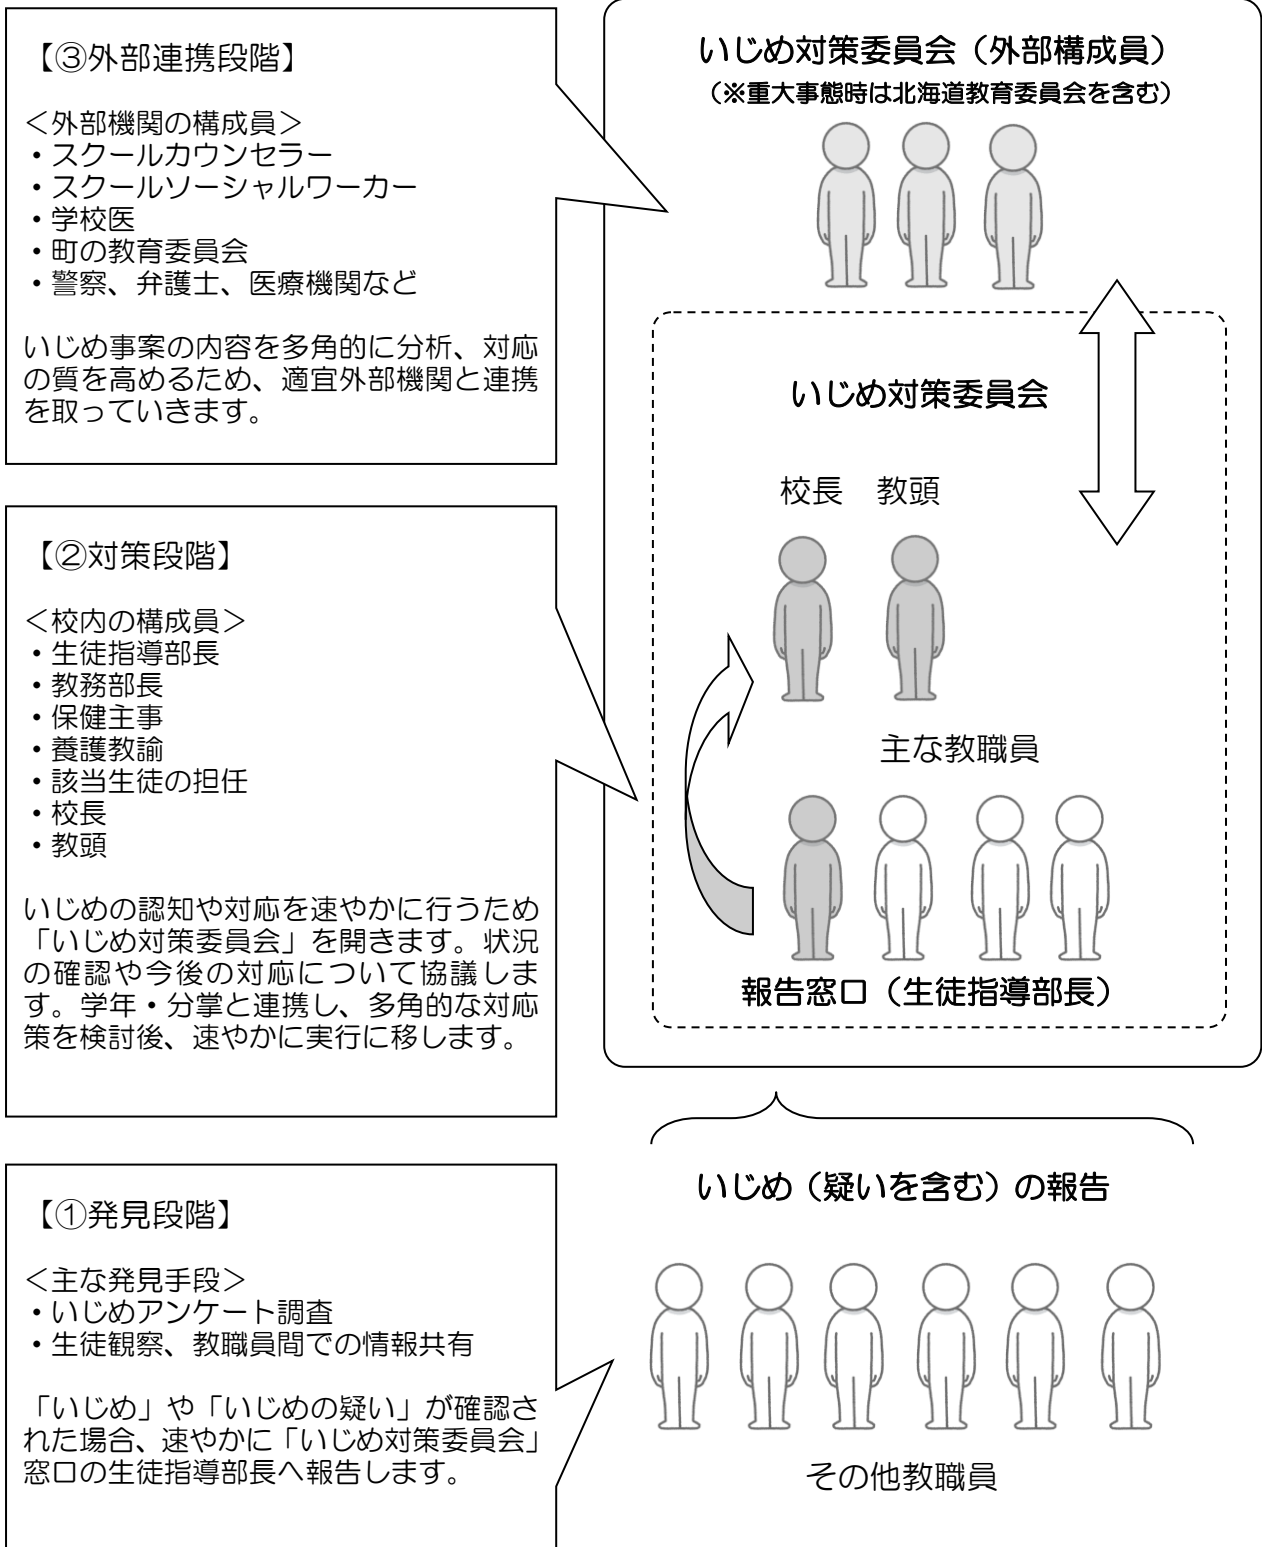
【③外部連携段階】

＜外部機関の構成員＞
・スクールカウンセラー
・スクールソーシャルワーカー
・学校医
・町の教育委員会
・警察、弁護士、医療機関など

いじめ事案の内容を多角的に分析、対応の質を高めるため、適宜外部機関と連携を取っていきます。

【②対策段階】

＜校内の構成員＞
・生徒指導部長
・教務部長
・保健主事
・養護教諭
・該当生徒の担任
・校長
・教頭

いじめの認知や対応を速やかに行うため「いじめ対策委員会」を開きます。状況の確認や今後の対応について協議します。学年・分掌と連携し、多角的な対応策を検討後、速やかに実行に移します。

【①発見段階】

＜主な発見手段＞
・いじめアンケート調査
・生徒観察、教職員間での情報共有

「いじめ」や「いじめの疑い」が確認された場合、速やかに「いじめ対策委員会」窓口の生徒指導部長へ報告します。

いじめ対策委員会（外部構成員）
（※重大事態時は北海道教育委員会を含む）

いじめ対策委員会

校長　教頭

主な教職員

報告窓口（生徒指導部長）

いじめ（疑いを含む）の報告

その他教職員